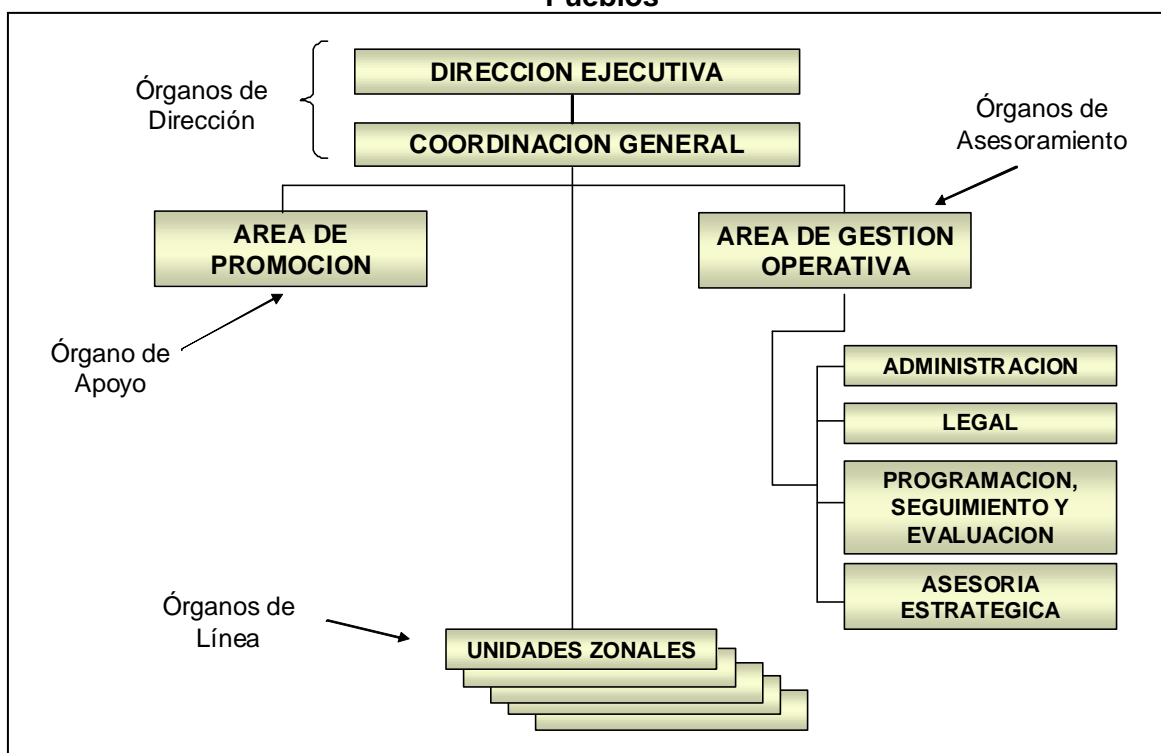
Pueblos

Órganos de Dirección

DIRECCION EJECUTIVA

COORDINACION GENERAL

Órganos de Asesoramiento

AREA DE PROMOCION

AREA DE GESTION OPERATIVA

Órgano de Apoyo

ADMINISTRACION

LEGAL

PROGRAMACION, SEGUIMIENTO Y EVALUACION

ASESORIA ESTRATEGICA

Órganos de Línea

UNIDADES ZONALES